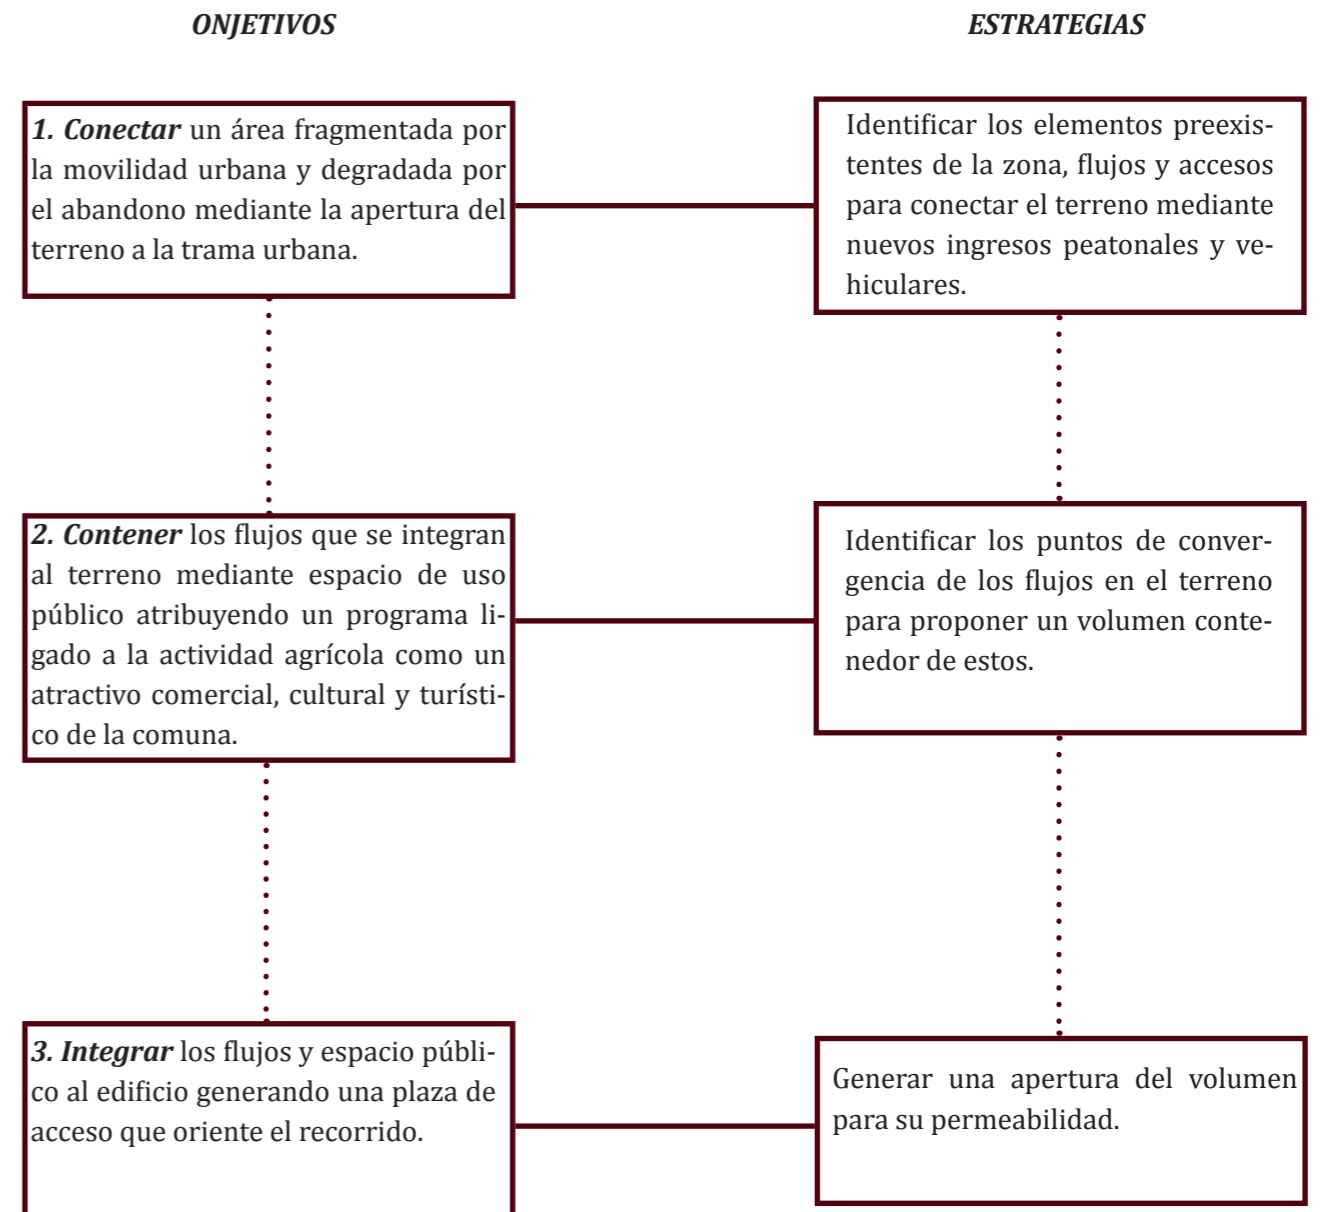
ONJETIVOS

ESTRATEGIAS

1. Conectar un área fragmentada por la movilidad urbana y degradada por el abandono mediante la apertura del terreno a la trama urbana.

Identificar los elementos preexistentes de la zona, flujos y accesos para conectar el terreno mediante nuevos ingresos peatonales y vehiculares.

2. Contener los flujos que se integran al terreno mediante espacio de uso público atribuyendo un programa ligado a la actividad agrícola como un atractivo comercial, cultural y turístico de la comuna.

Identificar los puntos de convergencia de los flujos en el terreno para proponer un volumen contenedor de estos.

3. Integrar los flujos y espacio público al edificio generando una plaza de acceso que oriente el recorrido.

Generar una apertura del volumen para su permeabilidad.